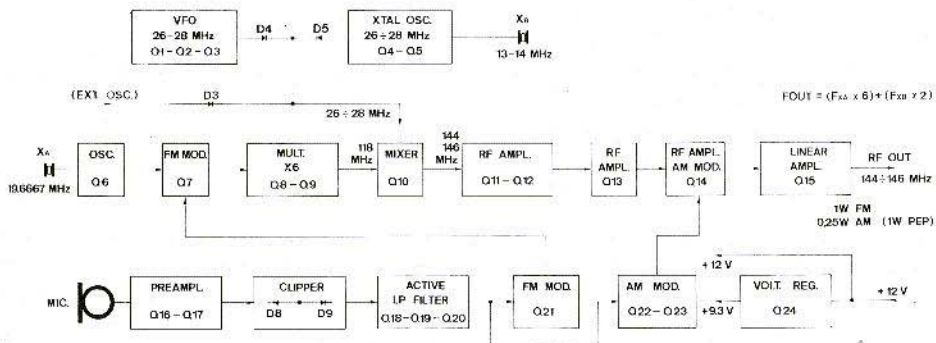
VFO
26 - 28 MHz
Q1 - Q2 - Q3

D4

D5

XTAL OSC.
26 ÷ 28 MHz
Q4 - Q5

$X_B$
13 - 14 MHz

(EXT. OSC.)

D3

26 ÷ 28 MHz

FOUT = ($F_{XA}$ x 6) + ($F_{XB}$ x 2)

$X_A$
19.6667 MHz

OSC.
Q6

FM MOD.
Q7

MULT.
X6
Q8 - Q9

118 MHz

MIXER
Q10

144
146
MHz

RF AMPL.
Q11 - Q12

RF
AMPL.
Q13

RF AMPL.
AM MOD.
Q14

LINEAR
AMPL.
Q15

RF OUT
144 ÷ 146 MHz

1W FM
0,25W AM (1W PEP)

MIC.

PREAMPL.
Q16 - Q17

CLIPPER
D8 D9

ACTIVE
LP FILTER
Q18 - Q19 - Q20

FM MOD.
Q21

AM MOD.
Q22 - Q23

+ 12 V

+ 9.3 V

VOLT. REG.
Q24

+ 12 V